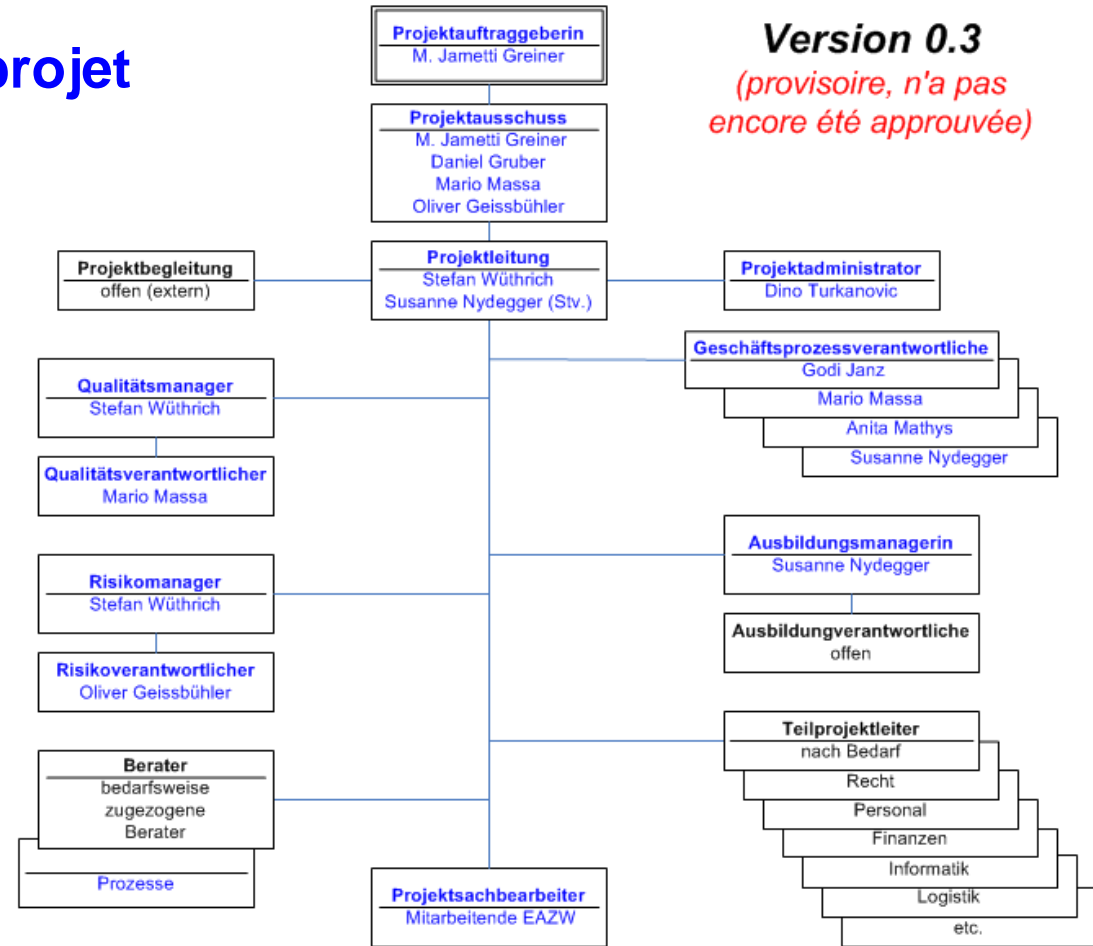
rojet

Projektauftraggeberin
M. Jametti Greiner

Version 0.3
(provisoire, n'a pas encore été approuvée)

Projektausschuss
M. Jametti Greiner
Daniel Gruber
Mario Massa
Oliver Geissbühler

Projektbegleitung
offen (extern)

Projektleitung
Stefan Wüthrich
Susanne Nydegger (Stv.)

Projektadministrator
Dino Turkanovic

Qualitätsmanager
Stefan Wüthrich

Qualitätsverantwortlicher
Mario Massa

Geschäftsprozessverantwortliche
Godi Janz
Mario Massa
Anita Mathys
Susanne Nydegger

Risikomanager
Stefan Wüthrich

Risikoverantwortlicher
Oliver Geissbühler

Ausbildungsmanagerin
Susanne Nydegger

Ausbildungverantwortliche
offen

Berater
bedarfsweise zugezogene Berater

Prozesse

Teilprojektleiter
nach Bedarf
Recht
Personal
Finanzen
Informatik
Logistik
etc.

Projektsachbearbeiter
Mitarbeitende EAZW